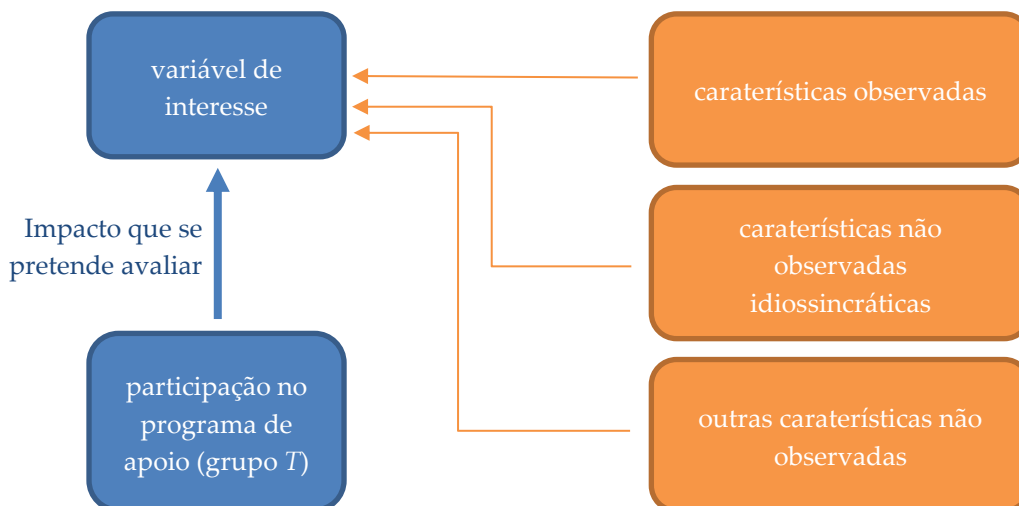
variável de interesse

caraterísticas observadas

Impacto que se pretende avaliar

caraterísticas não observadas idiossincráticas

participação no programa de apoio (grupo $T$)

outras caraterísticas não observadas